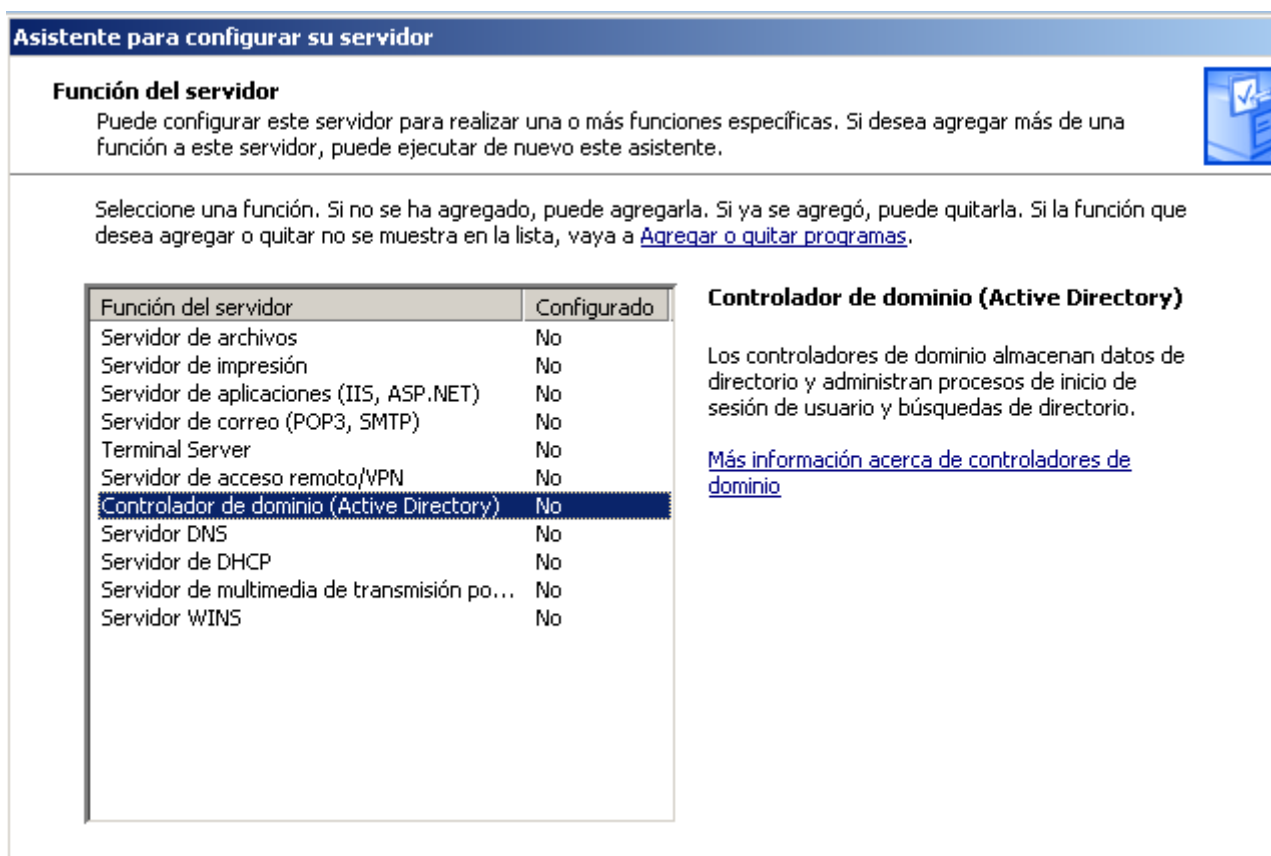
Asistente para configurar su servidor

Función del servidor
Puede configurar este servidor para realizar una o más funciones específicas. Si desea agregar más de una función a este servidor, puede ejecutar de nuevo este asistente.

Seleccione una función. Si no se ha agregado, puede agregarla. Si ya se agregó, puede quitarla. Si la función que desea agregar o quitar no se muestra en la lista, vaya a Agregar o quitar programas.

| Función del servidor | Configurado |
|---|---|
| Servidor de archivos | No |
| Servidor de impresión | No |
| Servidor de aplicaciones (IIS, ASP.NET) | No |
| Servidor de correo (POP3, SMTP) | No |
| Terminal Server | No |
| Servidor de acceso remoto/VPN | No |
| Controlador de dominio (Active Directory) | No |
| Servidor DNS | No |
| Servidor de DHCP | No |
| Servidor de multimedia de transmisión po... | No |
| Servidor WINS | No |

Controlador de dominio (Active Directory)

Los controladores de dominio almacenan datos de directorio y administran procesos de inicio de sesión de usuario y búsquedas de directorio.

Más información acerca de controladores de dominio